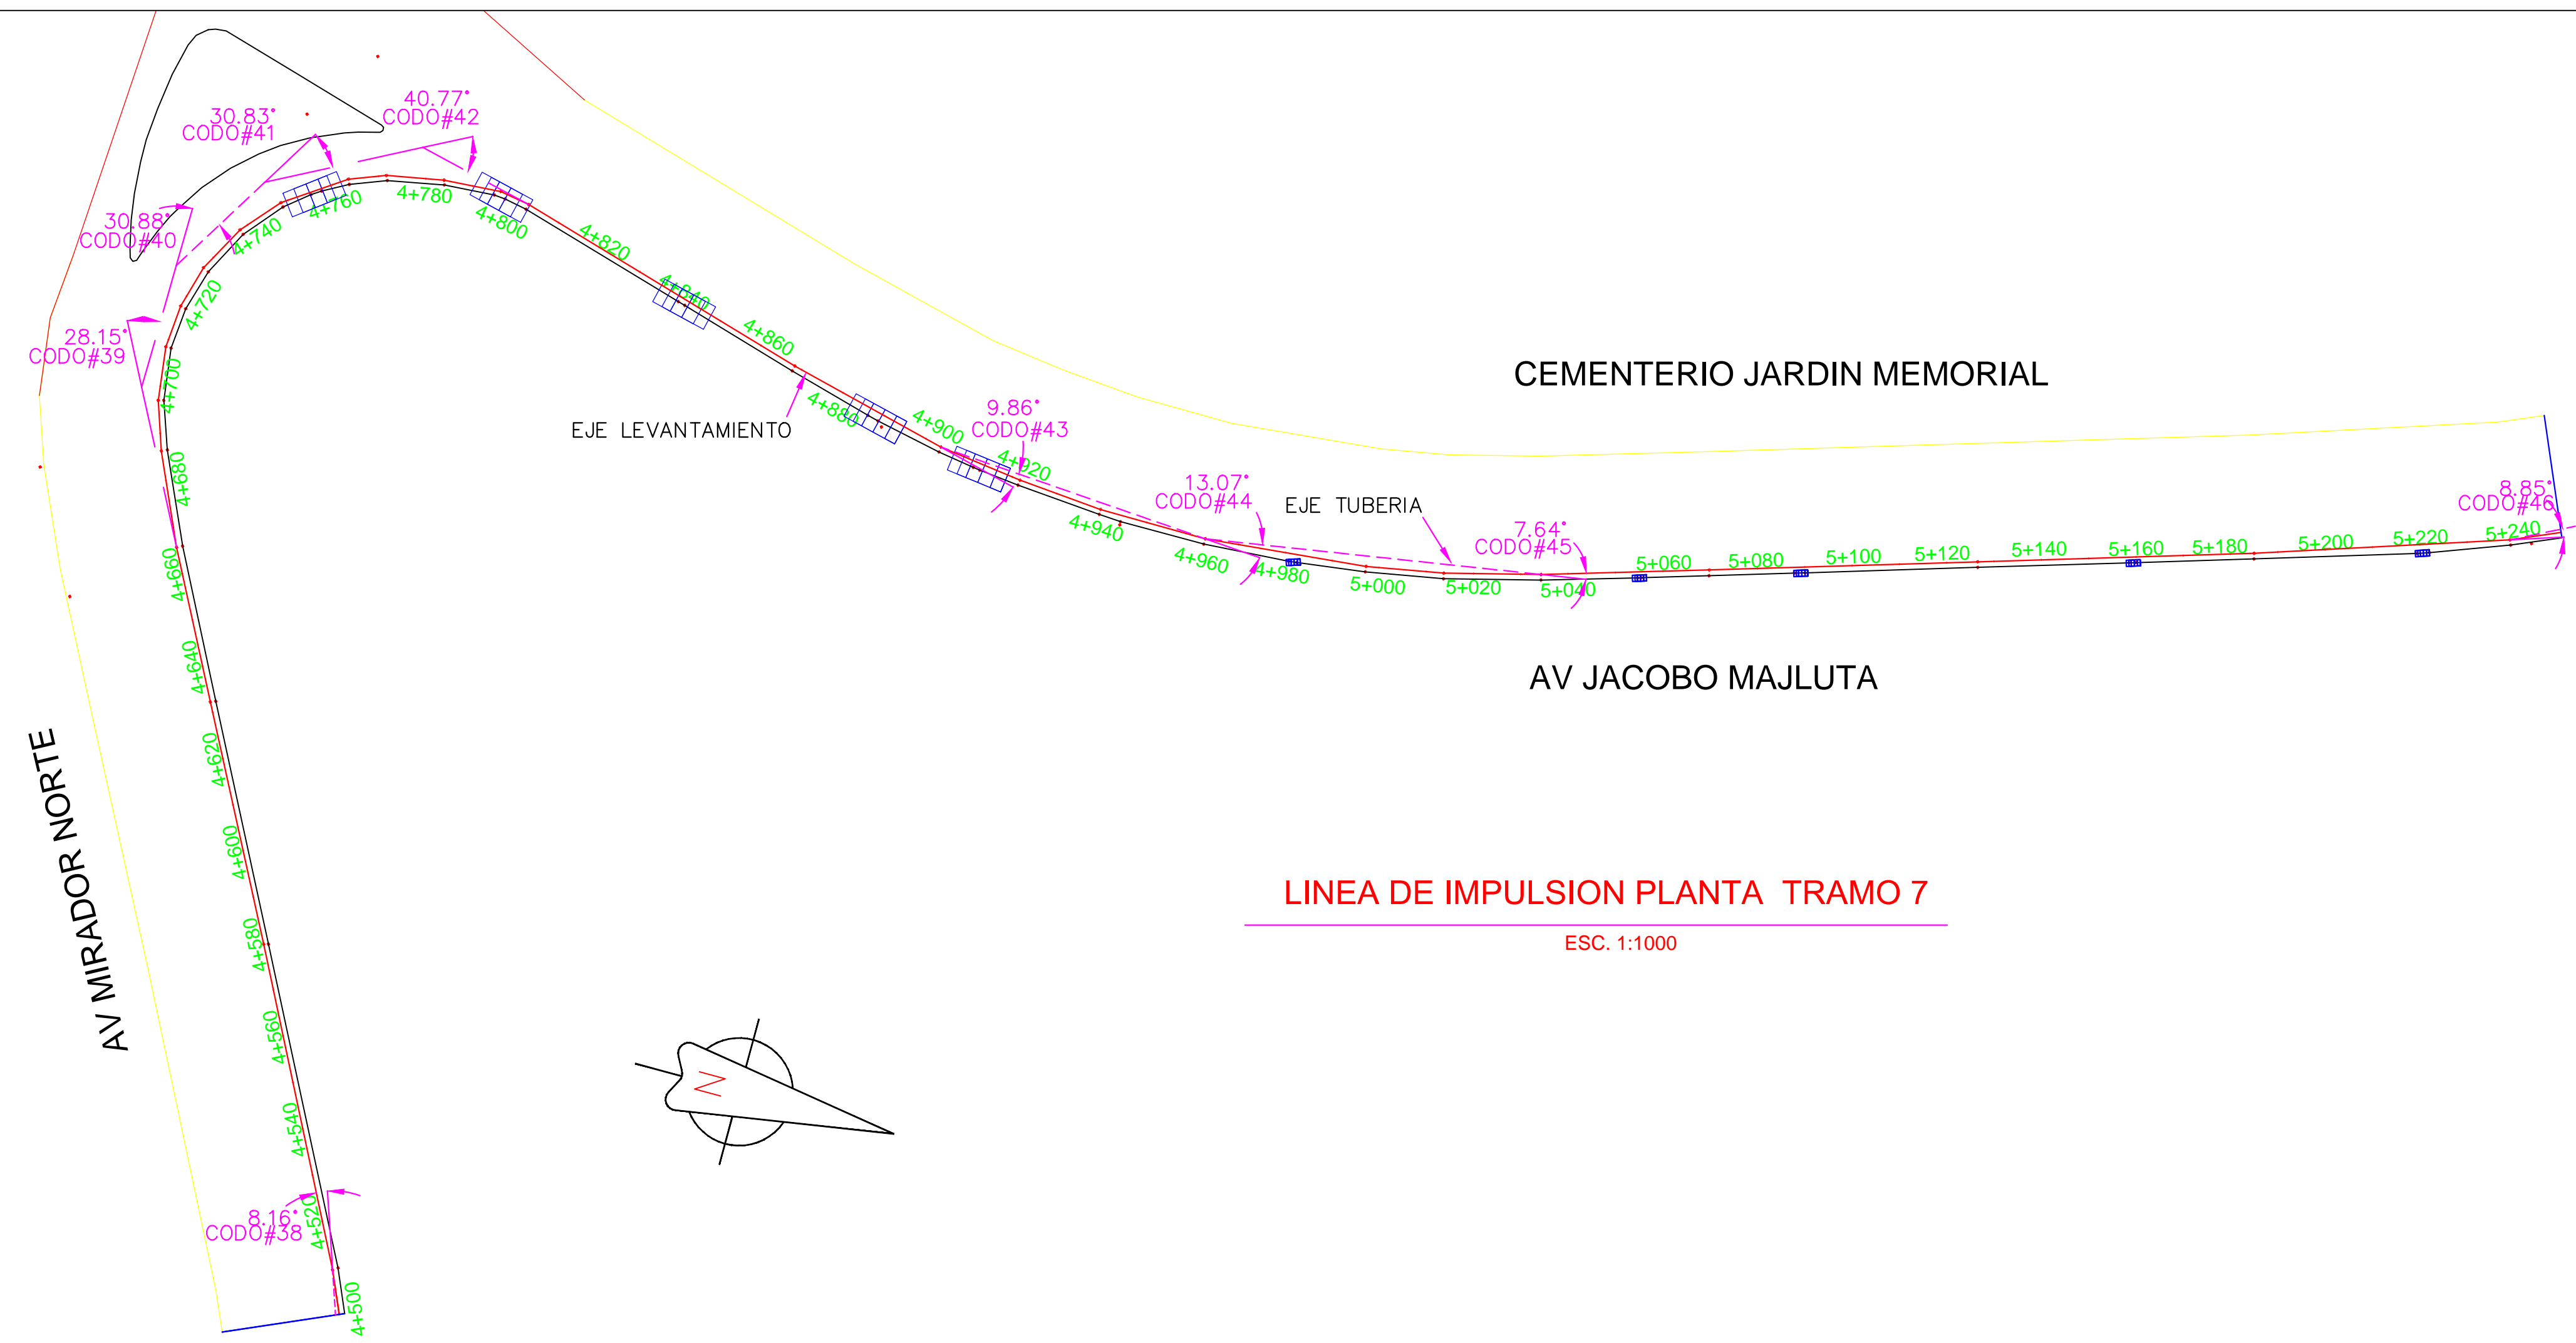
40.77°
CODO#42

30.83°
CODO#41

30.88°
CODO#40

28.15°
CODO#39

4+760
4+780
4+800
4+740
4+720
4+820
4+840
4+860
4+700
4+680

CEMENTERIO JARDIN MEMORIAL

EJE LEVANTAMIENTO

4+880
4+900

9.86°
CODO#43

4+920

13.07°
CODO#44

EJE TUBERIA

7.64°
CODO#45

8.85°
CODO#46

4+940
4+960
4+980
5+000
5+020
5+040
5+060
5+080
5+100
5+120
5+140
5+160
5+180
5+200
5+220
5+240

4+660
4+640
4+620

AV JACOBO MAJLUTA

AV MIRADOR NORTE

4+600

LINEA DE IMPULSION PLANTA TRAMO 7

ESC. 1:1000

4+580
4+560
4+540

N

8.16°
CODO#38

4+520
4+500